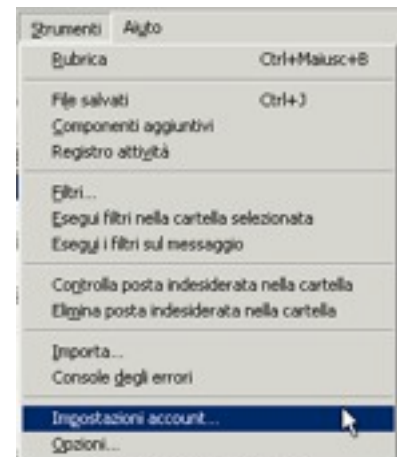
Strumenti Aiuto
Rubrica Ctrl+Maiusc+B
File salvati Ctrl+J
Componenti aggiuntivi
Registro attività
Filtri...
Esegui filtri nella cartella selezionata
Esegui i filtri sul messaggio
Controlla posta indesiderata nella cartella
Elimina posta indesiderata nella cartella
Importa...
Console degli errori
Impostazioni account...
Opzioni...